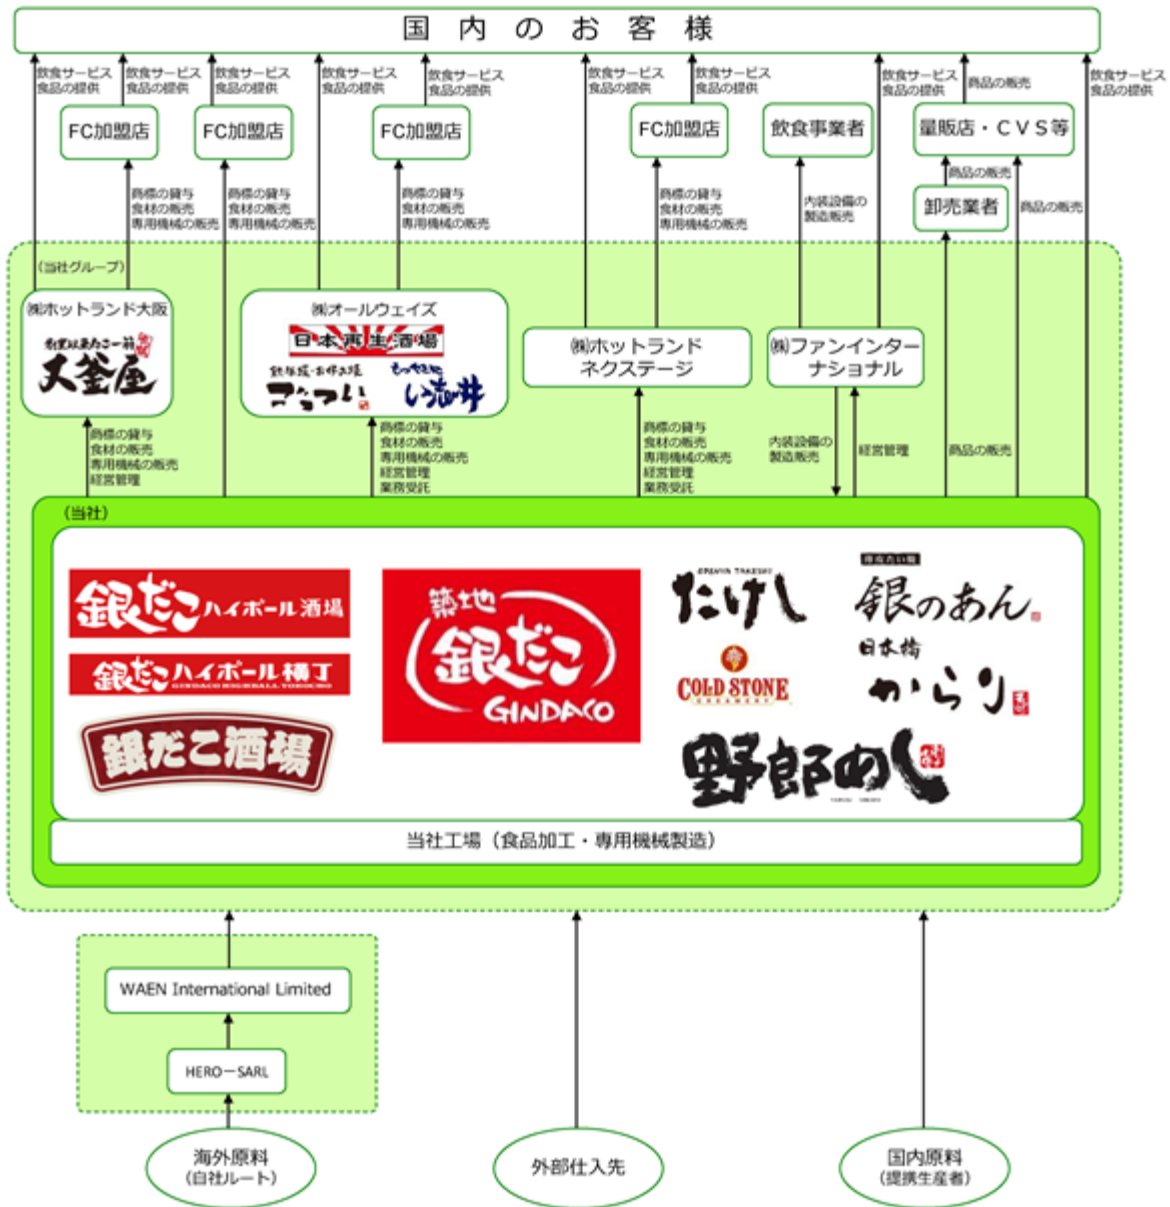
国内のお客様

飲食サービス食品の提供
飲食サービス食品の提供
飲食サービス食品の提供
飲食サービス食品の提供
飲食サービス食品の提供
飲食サービス食品の提供
飲食サービス食品の提供
飲食サービス食品の提供
商品の販売
飲食サービス食品の提供

FC加盟店
FC加盟店
FC加盟店
FC加盟店
飲食事業者
量販店・CVS等

商標の貸与 食材の販売 専用機械の販売
商標の貸与 食材の販売 専用機械の販売
商標の貸与 食材の販売 専用機械の販売
商標の貸与 食材の販売 専用機械の販売
内装設備の製造販売
商品の販売
卸売業者
商品の販売

(当社グループ)

㈱ホットランド大阪
大釜屋

㈱オールウェイズ
日本再生酒場
こなつ
いっ立井

㈱ホットランドネクステージ

㈱ファンインターナショナル

商標の貸与 食材の販売 専用機械の販売 経営管理
商標の貸与 食材の販売 専用機械の販売 経営管理 業務受託
商標の貸与 食材の販売 専用機械の販売 経営管理 業務受託
内装設備の製造販売
経営管理
商品の販売

(当社)

銀だこハイボール酒場
銀だこハイボール横丁
銀だこ酒場
築地銀だこ GINDACO
たけし
銀のあん
COLD STONE
日本橋 からり
野郎めし

当社工場(食品加工・専用機械製造)

WAEN International Limited
HERO－SARL

海外原料(自社ルート)
外部仕入先
国内原料(提携生産者)